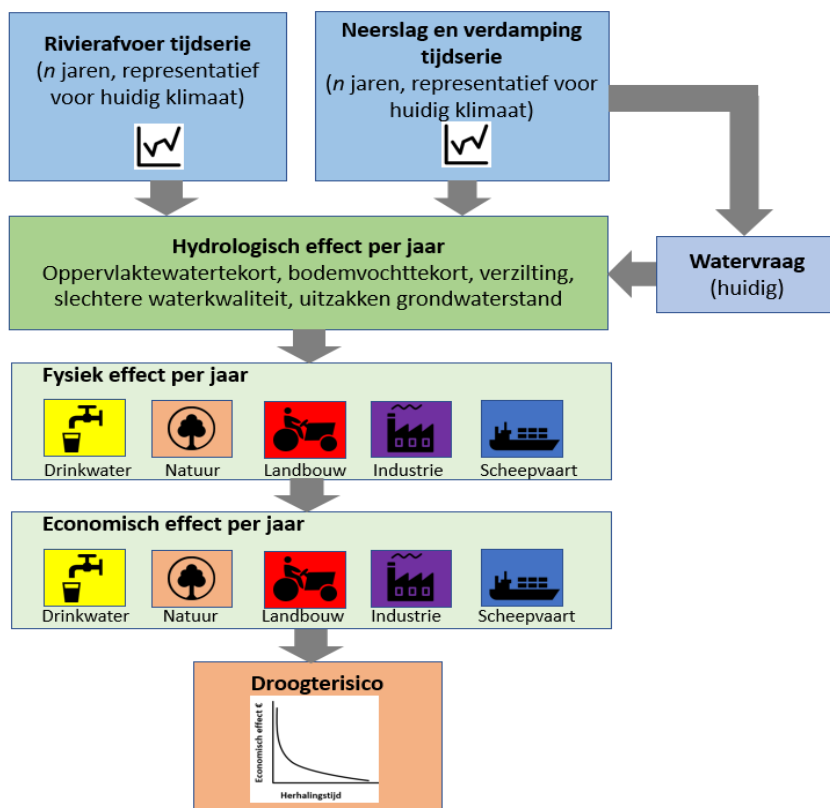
**Rivierafvoer tijdserie**
(*n* jaren, representatief voor huidig klimaat)

**Neerslag en verdamping tijdserie**
(*n* jaren, representatief voor huidig klimaat)

**Hydrologisch effect per jaar**
Oppervlaktewatertekort, bodemvochttekort, verzilting, slechtere waterkwaliteit, uitzakken grondwaterstand

**Watervraag**
(huidig)

**Fysiek effect per jaar**

Drinkwater Natuur Landbouw Industrie Scheepvaart

**Economisch effect per jaar**

Drinkwater Natuur Landbouw Industrie Scheepvaart

**Droogterisico**

Economisch effect €

Herhalingstijd